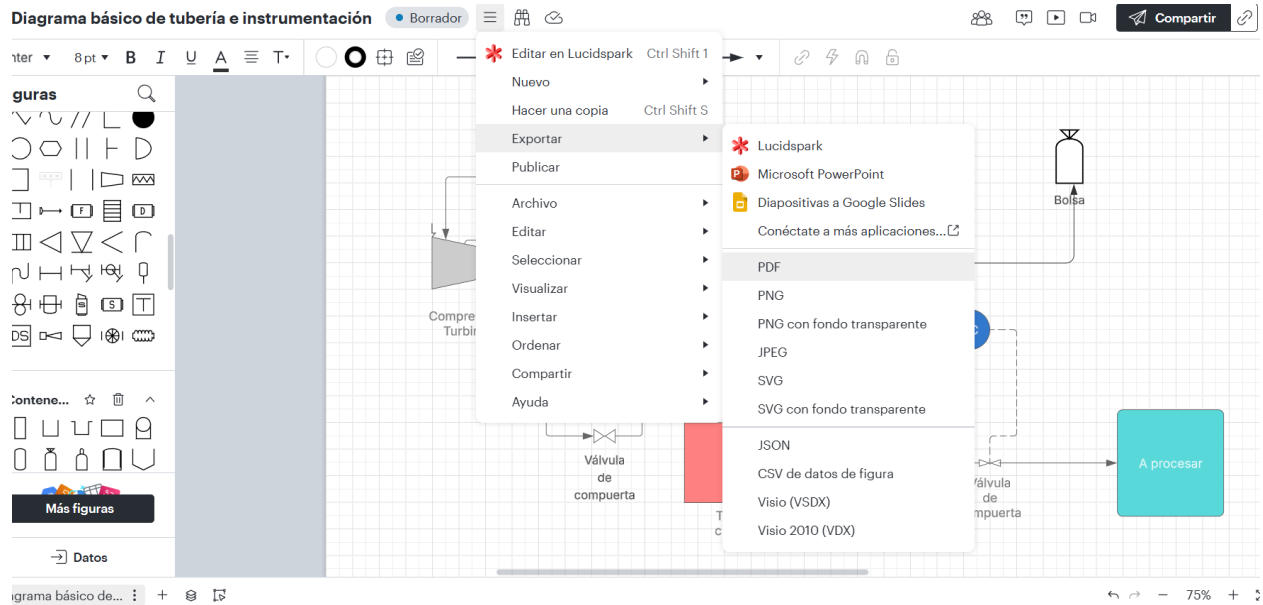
Diagrama básico de tubería e instrumentación • Borrador

Compartir

nter 8pt B I U A T

guras

Contene...

Más figuras

Datos

Editar en Lucidspark Ctrl Shift 1
Nuevo
Hacer una copia Ctrl Shift S
Exportar
Publicar
Archivo
Editar
Seleccionar
Visualizar
Insertar
Ordenar
Compartir
Ayuda

Lucidspark
Microsoft PowerPoint
Diapositivas a Google Slides
Conéctate a más aplicaciones...
PDF
PNG
PNG con fondo transparente
JPEG
SVG
SVG con fondo transparente
JSON
CSV de datos de figura
Visio (VSDX)
Visio 2010 (VDX)

Bolsa

Compre
Turbin

Válvula de compuerta

Válvula de compuerta

A procesar

T
c

C

agrama básico de...

75%